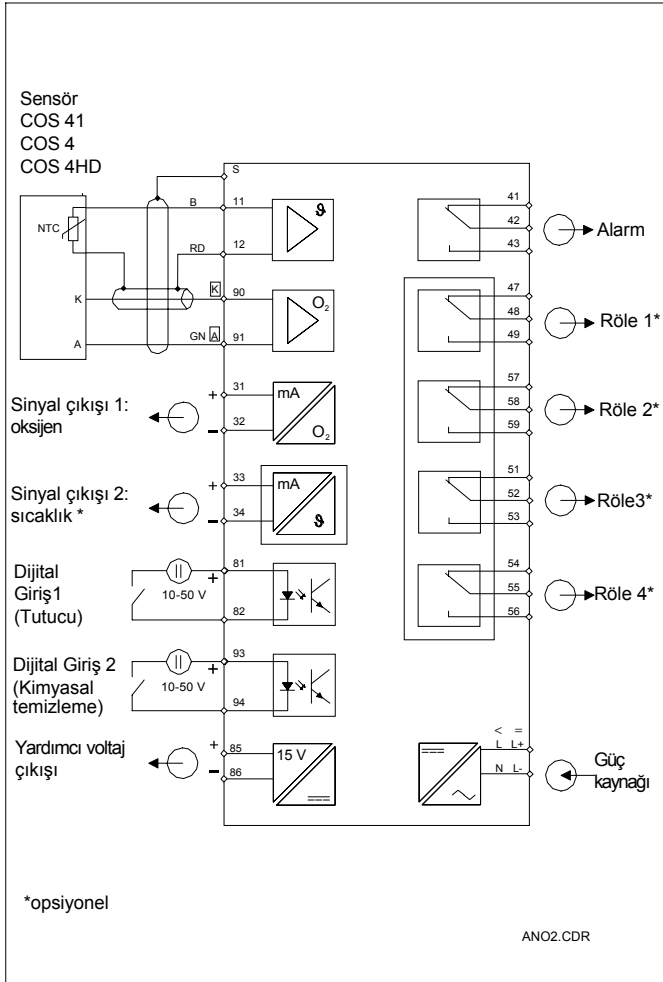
Sensör
COS 41
COS 4
COS 4HD

S
NTC
B 11
RD 12
K
K 90
$O_2$
A
GN A 91

41
42
43
Alarm
47
48
49
Röle 1*
57
58
59
Röle 2*
51
52
53
Röle3*
54
55
56
Röle 4*

Sinyal çıkışı 1: oksijen
+ 31
− 32
mA
$O_2$

Sinyal çıkışı 2: sıcaklık *
+ 33
− 34
mA

Dijital Giriş1 (Tutucu)
10-50 V
+ 81
82

Dijital Giriş 2 (Kimyasal temizleme)
10-50 V
+ 93
94

Yardımcı voltaj çıkışı
+ 85
− 86
15 V

< =
L L+
N L-
Güç kaynağı

*opsiyonel

ANO2.CDR